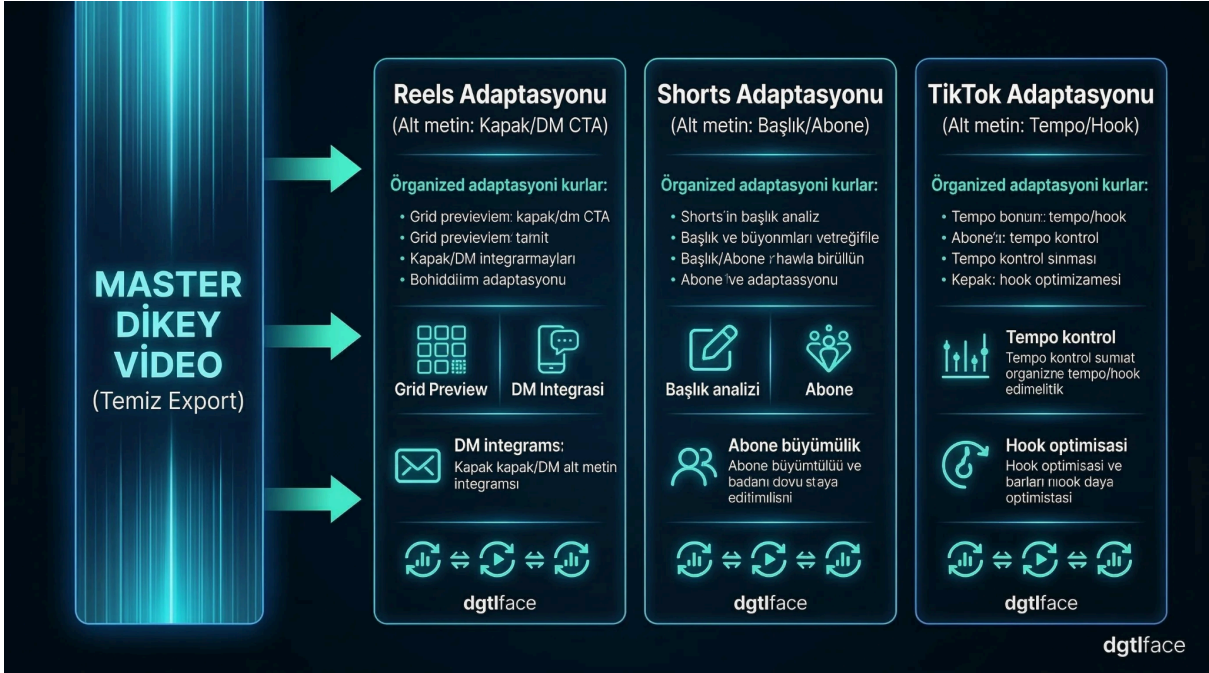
MASTER DİKEY VİDEO
(Temiz Export)

Reels Adaptasyonu
(Alt metin: Kapak/DM CTA)

Örganized adaptasyoni kurlar:
• Grid previeviem: kapak/dm CTA
• Grid previeviem: tamit
• Kapak/DM integrarmayları
• Bohiddiirm adaptasyonu

Grid Preview
DM Integrasi

DM integrams:
Kapak kapak/DM alt metin integramsı

dgtlface

Shorts Adaptasyonu
(Alt metin: Başlık/Abone)

Örganized adaptasyoni kurlar:
• Shorts'in başlık analiz
• Başlık ve büyonmları vetreğifile
• Başlık/Abone rhawla birüllün
• Abone ve adaptassyonu

Başlık analizi
Abone

Abone büyümülik
Abone büyümtülüü ve badanı dovu staya editimilisni

dgtlface

TikTok Adaptasyonu
(Alt metin: Tempo/Hook)

Örganized adaptasyoni kurlar:
• Tempo bonun: tempo/hook
• Abone'ı: tempo kontrol
• Tempo kontrol sınması
• Kepak: hook optimizamesi

Tempo kontrol
Tempo kontrol sumıat organizne tempo/hook edimelitik

Hook optimisasi
Hook optimisasi ve barları nıook daya optimistasi

dgtlface

dgtlface